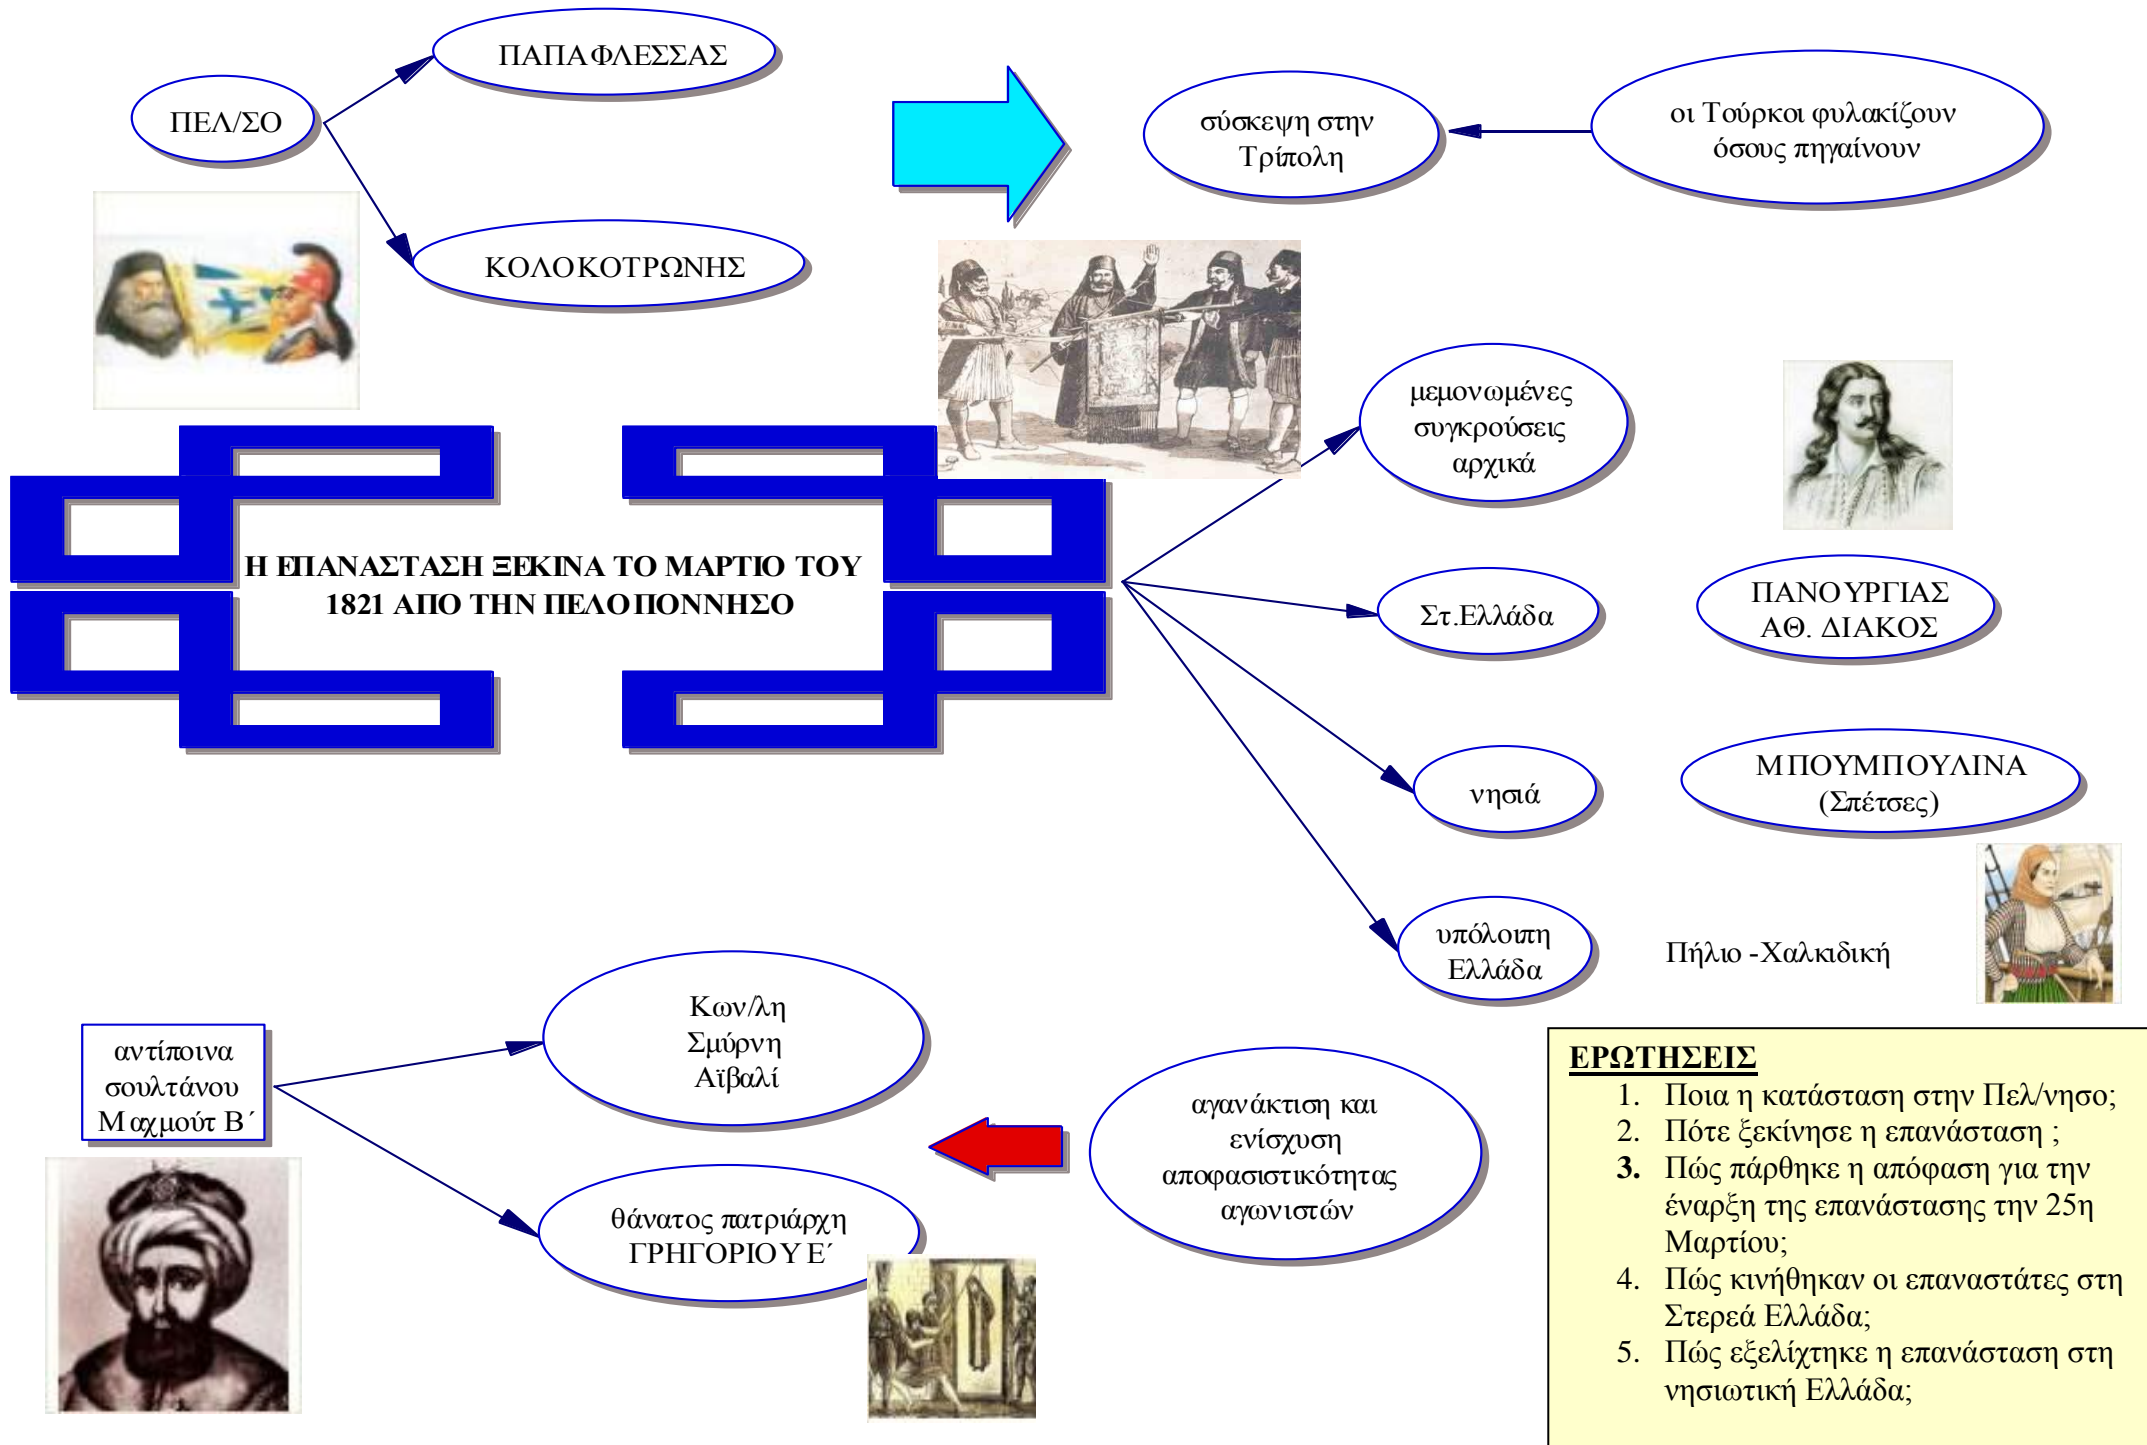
ΠΕΛ/ΣΟ

ΠΑΠΑΦΛΕΣΣΑΣ

ΚΟΛΟΚΟΤΡΩΝΗΣ

σύσκεψη στην Τρίπολη

οι Τούρκοι φυλακίζουν όσους πηγαίνουν

Η ΕΠΑΝΑΣΤΑΣΗ ΞΕΚΙΝΑ ΤΟ ΜΑΡΤΙΟ ΤΟΥ 1821 ΑΠΟ ΤΗΝ ΠΕΛΟΠΟΝΝΗΣΟ

μεμονωμένες συγκρούσεις αρχικά

Στ.Ελλάδα

ΠΑΝΟΥΡΓΙΑΣ ΑΘ. ΔΙΑΚΟΣ

νησιά

ΜΠΟΥΜΠΟΥΛΙΝΑ (Σπέτσες)

υπόλοιπη Ελλάδα

Πήλιο -Χαλκιδική

αντίποινα σουλτάνου Μαχμούτ Β΄

Κων/λη Σμύρνη Αϊβαλί

θάνατος πατριάρχη ΓΡΗΓΟΡΙΟΥ Ε΄

αγανάκτιση και ενίσχυση αποφασιστικότητας αγωνιστών

ΕΡΩΤΗΣΕΙΣ
1. Ποια η κατάσταση στην Πελ/νησο;
2. Πότε ξεκίνησε η επανάσταση ;
3. Πώς πάρθηκε η απόφαση για την έναρξη της επανάστασης την 25η Μαρτίου;
4. Πώς κινήθηκαν οι επαναστάτες στη Στερεά Ελλάδα;
5. Πώς εξελίχτηκε η επανάσταση στη νησιωτική Ελλάδα;